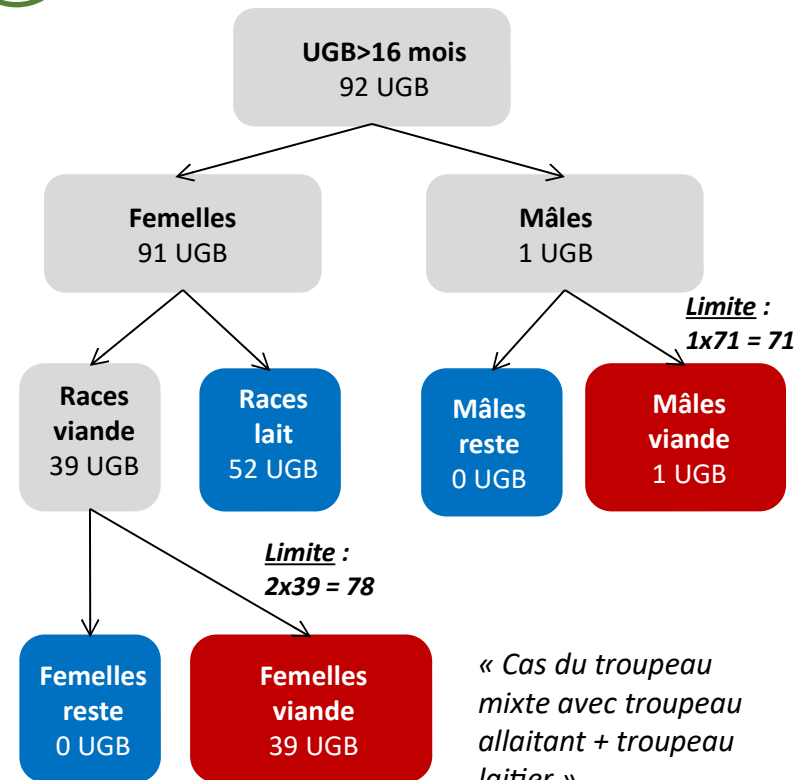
**UGB>16 mois**
92 UGB

**Femelles**
91 UGB

**Mâles**
1 UGB

***Limite :***
***1x71 = 71***

**Races viande**
39 UGB

**Races lait**
52 UGB

**Mâles reste**
0 UGB

**Mâles viande**
1 UGB

***Limite :***
***2x39 = 78***

**Femelles reste**
0 UGB

**Femelles viande**
39 UGB

*« Cas du troupeau mixte avec troupeau allaitant + troupeau laitier »*